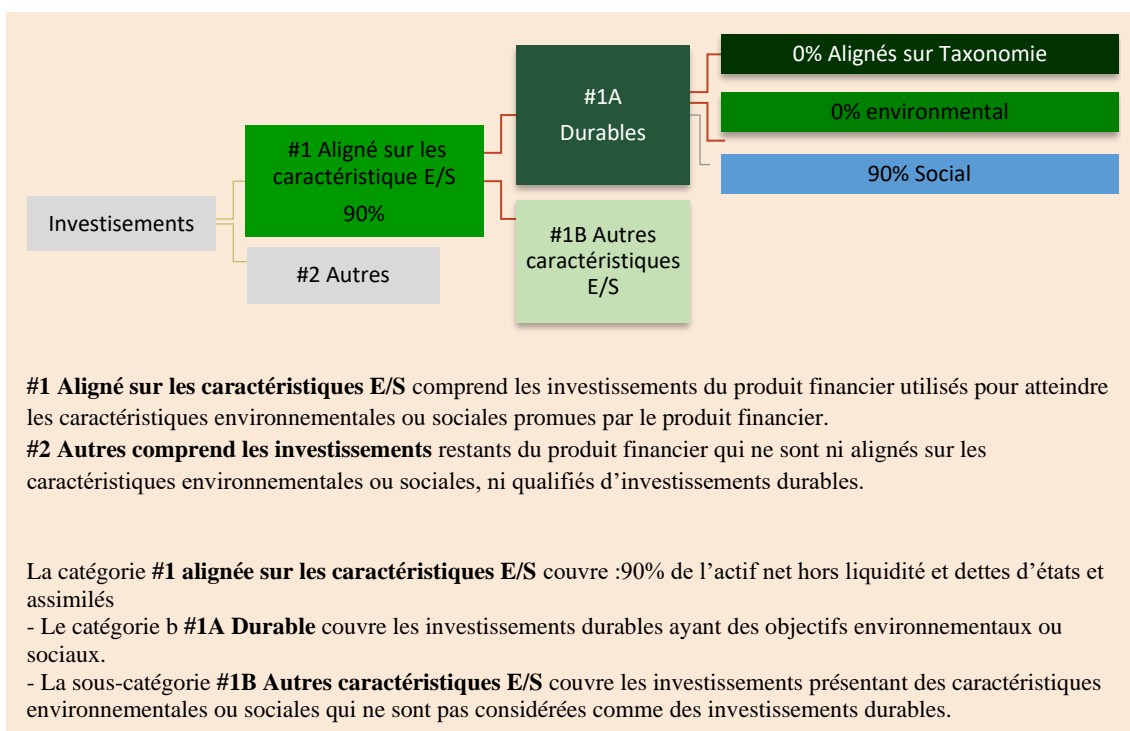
0% Alignés sur Taxonomie

#1A
Durables

0% environmental

#1 Aligné sur les caractéristique E/S
90%

90% Social

Investisements

#1B Autres caractéristiques E/S

#2 Autres

**#1 Aligné sur les caractéristiques E/S** comprend les investissements du produit financier utilisés pour atteindre les caractéristiques environnementales ou sociales promues par le produit financier.
**#2 Autres comprend les investissements** restants du produit financier qui ne sont ni alignés sur les caractéristiques environnementales ou sociales, ni qualifiés d'investissements durables.

La catégorie **#1 alignée sur les caractéristiques E/S** couvre :90% de l'actif net hors liquidité et dettes d'états et assimilés
- Le catégorie b **#1A Durable** couvre les investissements durables ayant des objectifs environnementaux ou sociaux.
- La sous-catégorie **#1B Autres caractéristiques E/S** couvre les investissements présentant des caractéristiques environnementales ou sociales qui ne sont pas considérées comme des investissements durables.